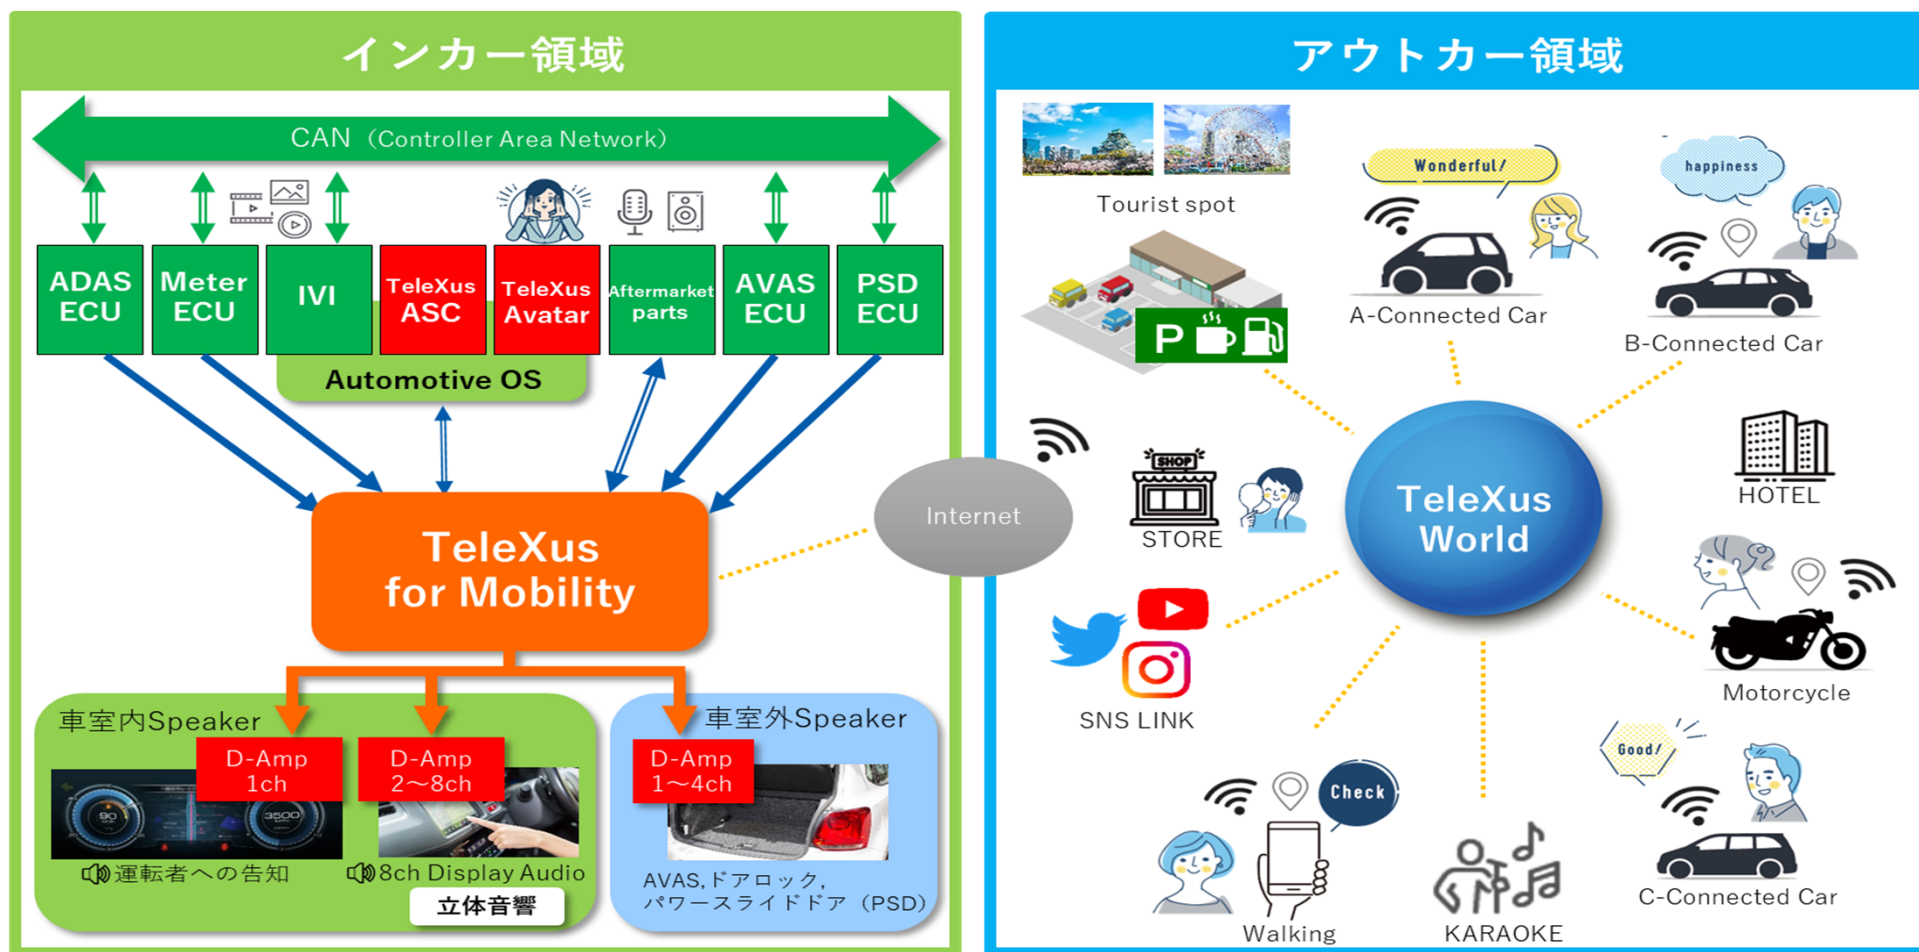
インカー領域

CAN（Controller Area Network）

ADAS ECU

Meter ECU

IVI

TeleXus ASC

TeleXus Avatar

Aftermarket parts

AVAS ECU

PSD ECU

Automotive OS

TeleXus for Mobility

車室内Speaker

D-Amp 1ch

D-Amp 2～8ch

90

3500

運転者への告知

8ch Display Audio

立体音響

車室外Speaker

D-Amp 1～4ch

AVAS, ドアロック, パワースライドドア（PSD）

Internet

アウトカー領域

Tourist spot

P

Wonderful/

A-Connected Car

happiness

B-Connected Car

SHOP

STORE

TeleXus World

HOTEL

Motorcycle

SNS LINK

Good/

Check

Walking

KARAOKE

C-Connected Car